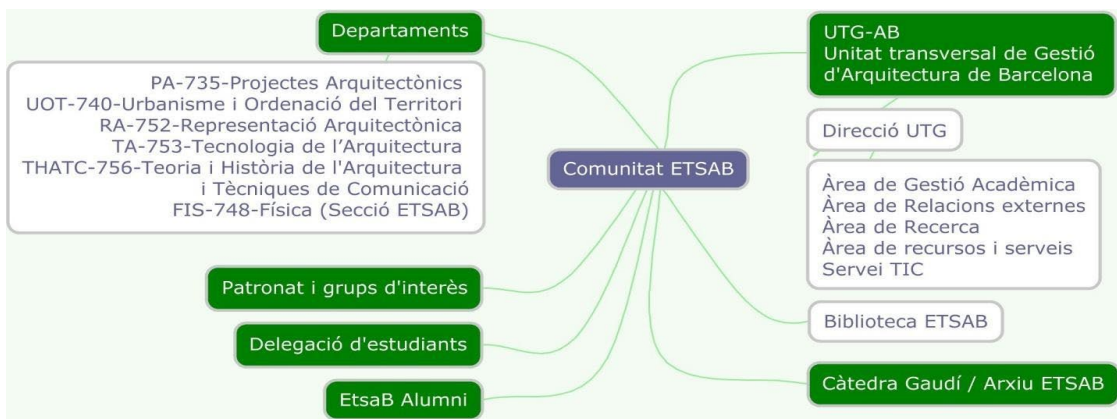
Comunitat ETSAB

Departaments

PA-735-Projectes Arquitectònics
UOT-740-Urbanisme i Ordenació del Territori
RA-752-Representació Arquitectònica
TA-753-Tecnologia de l'Arquitectura
THATC-756-Teoria i Història de l'Arquitectura i Tècniques de Comunicació
FIS-748-Física (Secció ETSAB)

Patronat i grups d'interès

Delegació d'estudiants

EtsaB Alumni

UTG-AB
Unitat transversal de Gestió d'Arquitectura de Barcelona

Direcció UTG

Àrea de Gestió Acadèmica
Àrea de Relacions externes
Àrea de Recerca
Àrea de recursos i serveis
Servei TIC

Biblioteca ETSAB

Càtedra Gaudí / Arxiu ETSAB